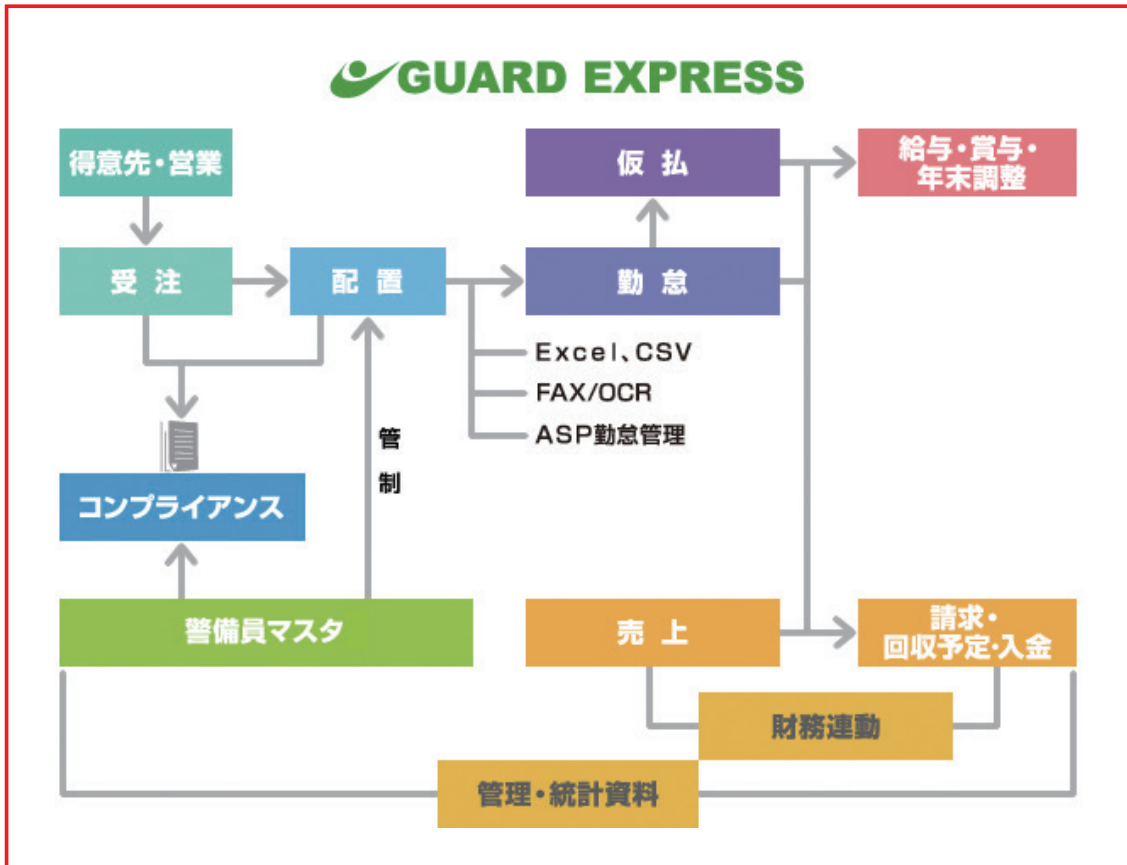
GUARD EXPRESS

得意先・営業

仮 払

給与・賞与・年末調整

受 注

配 置

勤 怠

Excel、CSV

FAX/OCR

ASP勤怠管理

管制

コンプライアンス

警備員マスタ

売 上

請求・回収予定・入金

財務連動

管理・統計資料